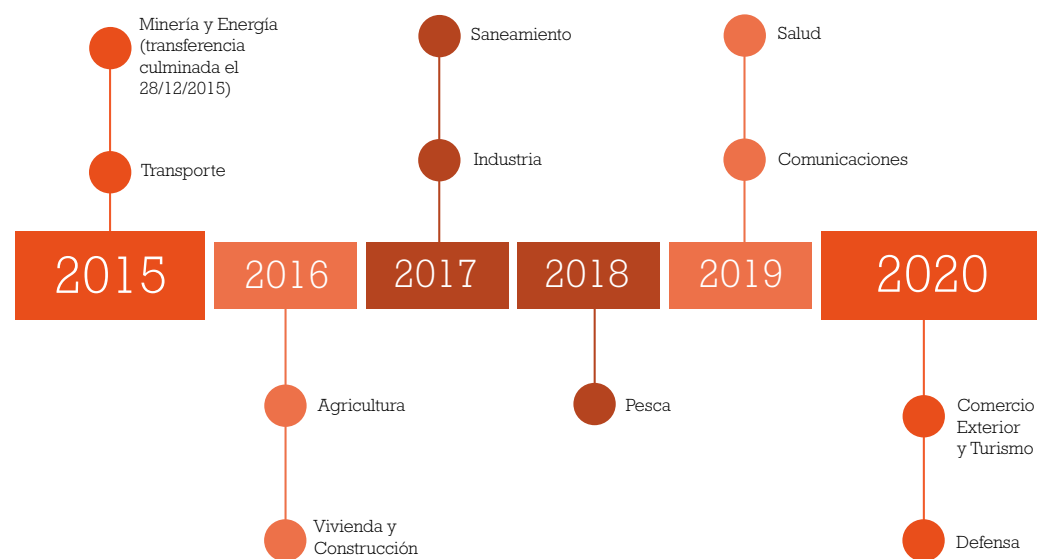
Minería y Energía (transferencia culminada el 28/12/2015)

Transporte

Saneamiento

Industria

Salud

Comunicaciones

2015

2016

2017

2018

2019

2020

Agricultura

Vivienda y Construcción

Pesca

Comercio Exterior y Turismo

Defensa